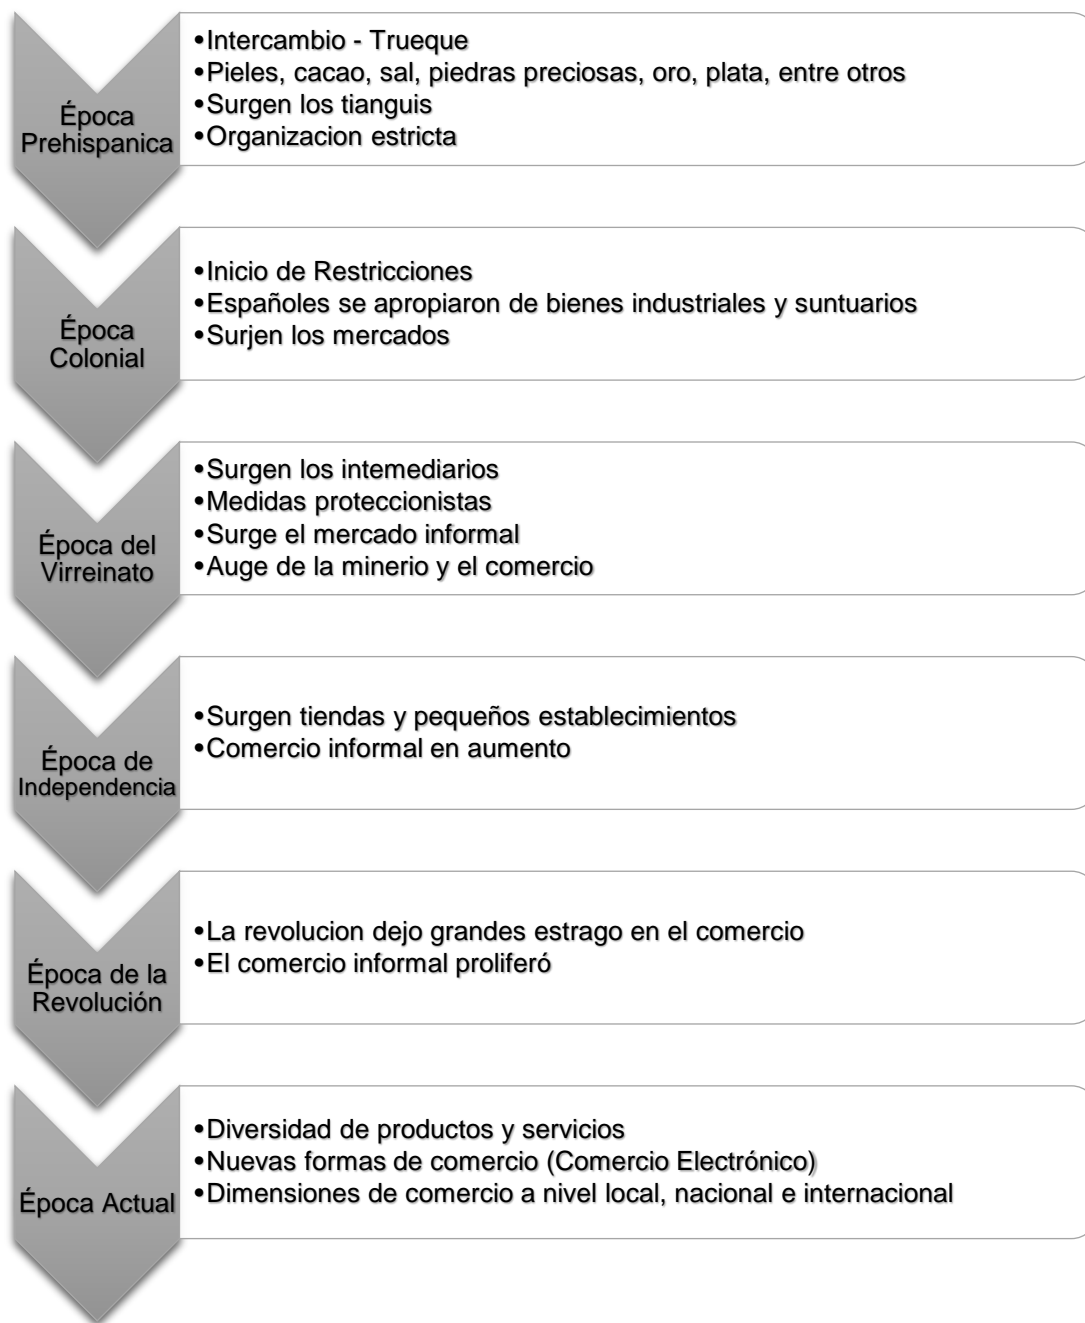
Época Prehispanica

•Intercambio - Trueque
•Pieles, cacao, sal, piedras preciosas, oro, plata, entre otros
•Surgen los tianguis
•Organizacion estricta

Época Colonial

•Inicio de Restricciones
•Españoles se apropiaron de bienes industriales y suntuarios
•Surjen los mercados

Época del Virreinato

•Surgen los intemediarios
•Medidas proteccionistas
•Surge el mercado informal
•Auge de la minerio y el comercio

Época de Independencia

•Surgen tiendas y pequeños establecimientos
•Comercio informal en aumento

Época de la Revolución

•La revolucion dejo grandes estrago en el comercio
•El comercio informal proliferó

Época Actual

•Diversidad de productos y servicios
•Nuevas formas de comercio (Comercio Electrónico)
•Dimensiones de comercio a nivel local, nacional e internacional